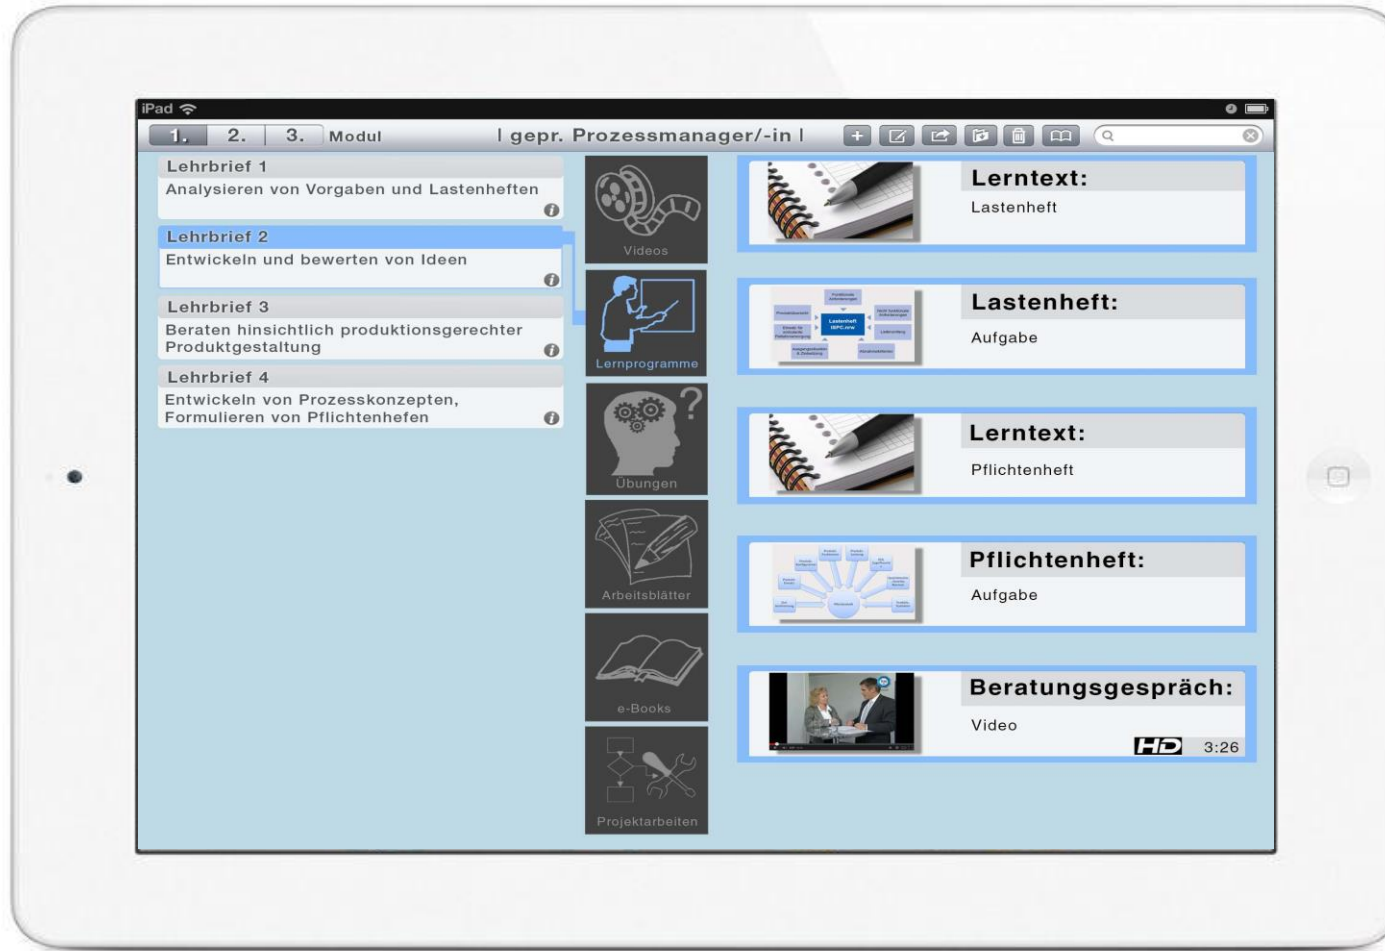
iPad

1. 2. 3. Modul | gepr. Prozessmanager/-in |

Lehrbrief 1
Analysieren von Vorgaben und Lastenheften

Lehrbrief 2
Entwickeln und bewerten von Ideen

Lehrbrief 3
Beraten hinsichtlich produktionsgerechter Produktgestaltung

Lehrbrief 4
Entwickeln von Prozesskonzepten, Formulieren von Pflichtenhefen

Videos

Lernprogramme

Übungen

Arbeitsblätter

e-Books

Projektarbeiten

Lerntext:
Lastenheft

Lastenheft:
Aufgabe

Lerntext:
Pflichtenheft

Pflichtenheft:
Aufgabe

Beratungsgespräch:
Video
HD 3:26